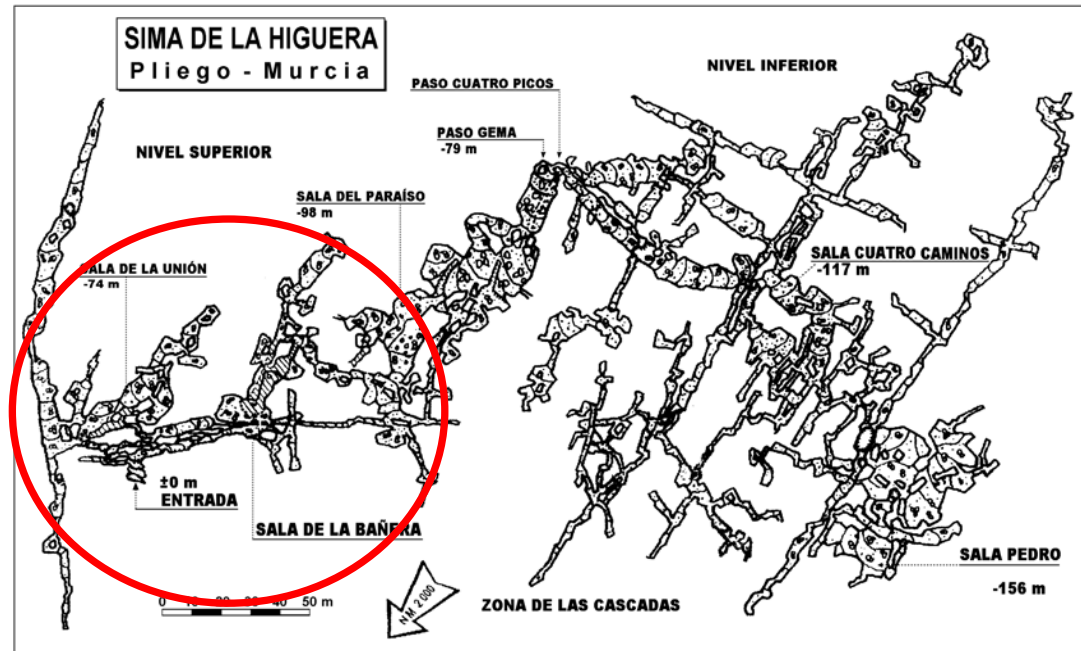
SIMA DE LA HIGUERA
Pliego - Murcia

NIVEL SUPERIOR

PASO CUATRO PICOS

PASO GEMA
-79 m

NIVEL INFERIOR

SALA DEL PARAÍSO
-98 m

SALA DE LA UNIÓN
-74 m

SALA CUATRO CAMINOS
-117 m

±0 m
ENTRADA

SALA DE LA BAÑERA

SALA PEDRO
-156 m

0 10 20 30 40 50 m

NM 2000

ZONA DE LAS CASCADAS